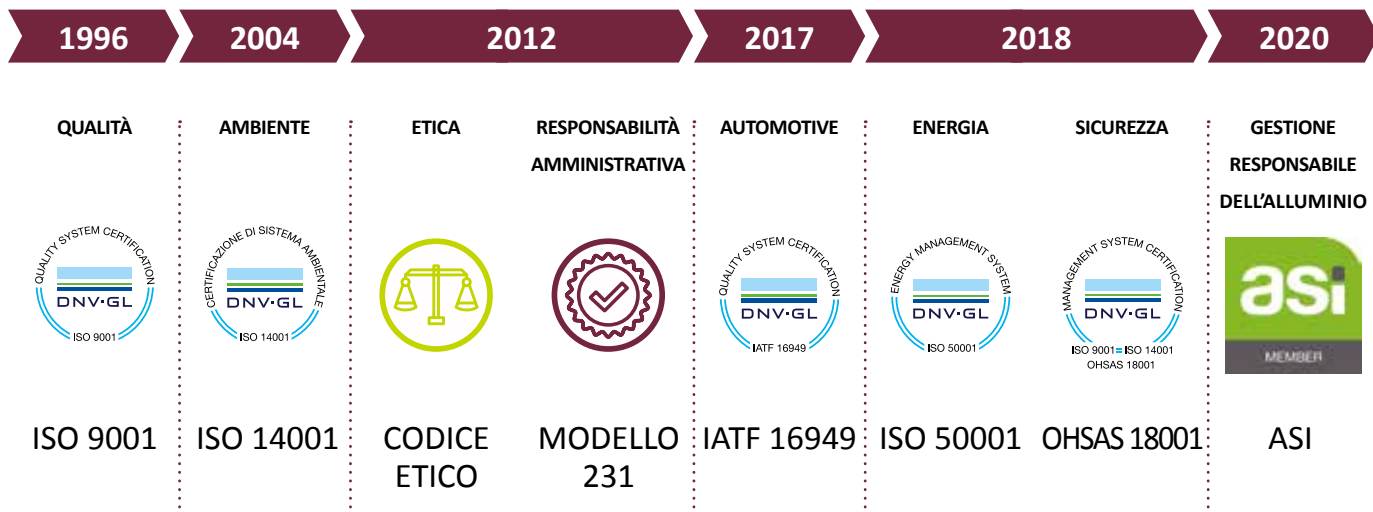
1996 2004 2012 2017 2018 2020

QUALITÀ

QUALITY SYSTEM CERTIFICATION
DNV·GL
ISO 9001

ISO 9001

AMBIENTE

CERTIFICAZIONE DI SISTEMA AMBIENTALE
DNV·GL
ISO 14001

ISO 14001

ETICA

CODICE ETICO

RESPONSABILITÀ AMMINISTRATIVA

MODELLO 231

AUTOMOTIVE

QUALITY SYSTEM CERTIFICATION
DNV·GL
IATF 16949

IATF 16949

ENERGIA

ENERGY MANAGEMENT SYSTEM
DNV·GL
ISO 50001

ISO 50001

SICUREZZA

MANAGEMENT SYSTEM CERTIFICATION
DNV·GL
ISO 9001 = ISO 14001
OHSAS 18001

OHSAS 18001

GESTIONE RESPONSABILE DELL'ALLUMINIO

asi
MEMBER

ASI